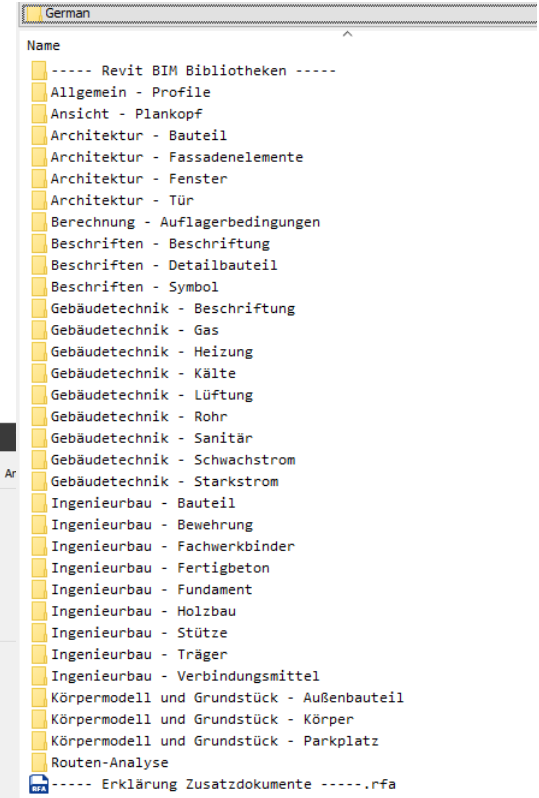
German

Name

----- Revit BIM Bibliotheken -----
Allgemein - Profile
Ansicht - Plankopf
Architektur - Bauteil
Architektur - Fassadenelemente
Architektur - Fenster
Architektur - Tür
Berechnung - Auflagerbedingungen
Beschriften - Beschriftung
Beschriften - Detailbauteil
Beschriften - Symbol
Gebäudetechnik - Beschriftung
Gebäudetechnik - Gas
Gebäudetechnik - Heizung
Gebäudetechnik - Kälte
Gebäudetechnik - Lüftung
Gebäudetechnik - Rohr
Gebäudetechnik - Sanitär
Gebäudetechnik - Schwachstrom
Gebäudetechnik - Starkstrom
Ingenieurbau - Bauteil
Ingenieurbau - Bewehrung
Ingenieurbau - Fachwerkbinder
Ingenieurbau - Fertigbeton
Ingenieurbau - Fundament
Ingenieurbau - Holzbau
Ingenieurbau - Stütze
Ingenieurbau - Träger
Ingenieurbau - Verbindungsmittel
Körpermodell und Grundstück - Außenbauteil
Körpermodell und Grundstück - Körper
Körpermodell und Grundstück - Parkplatz
Routen-Analyse
RFA ----- Erklärung Zusatzdokumente -----.rfa

Ar